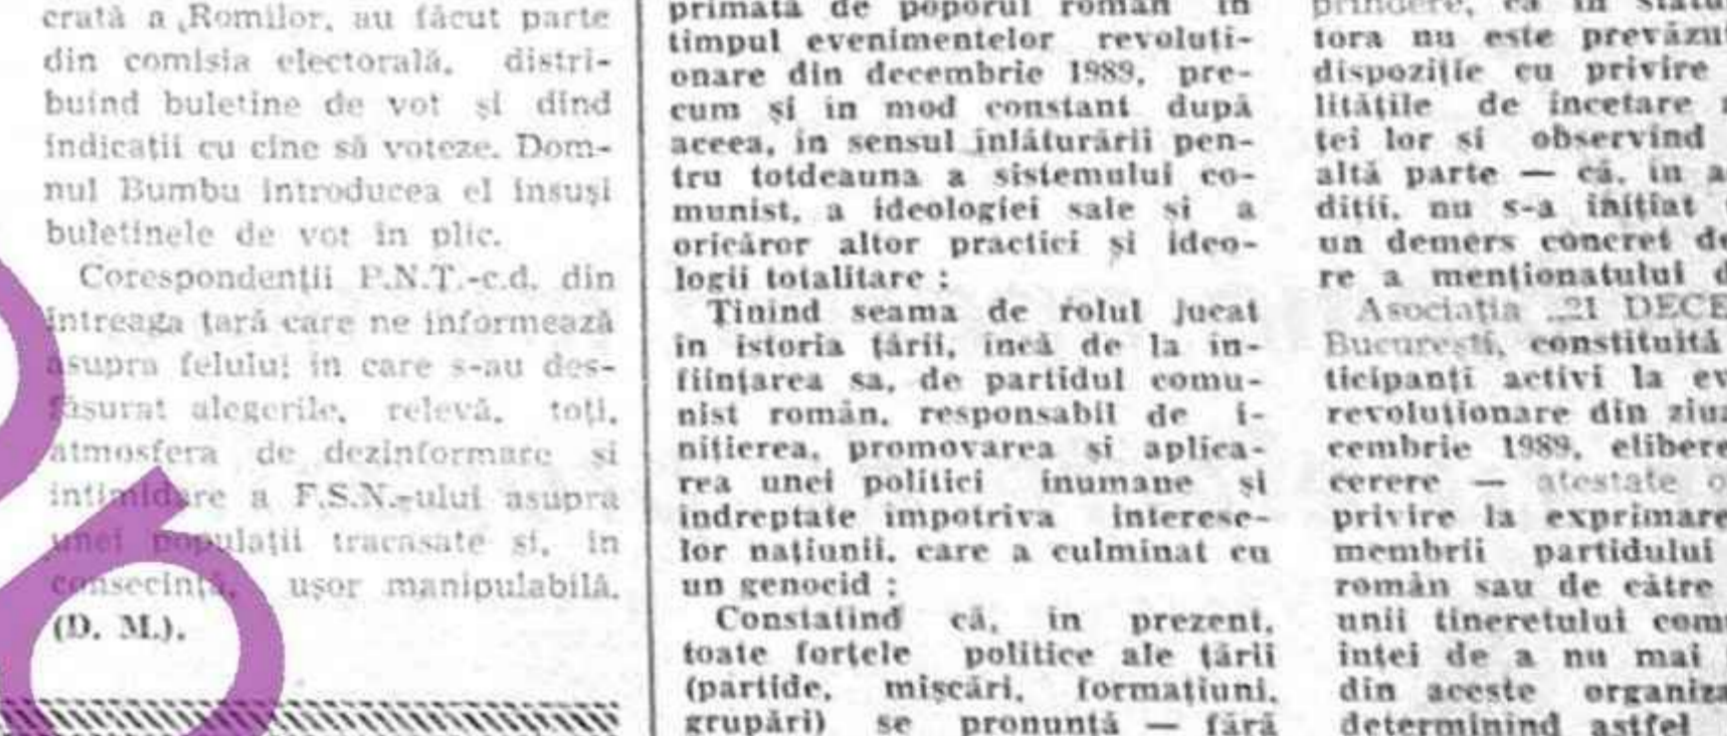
crată a ‚Romilor, au făcut parte din comisia electorală, distribuind buletine de vot și dînd indicații cu cine să voteze. Domnul Bumbu introducea el însuși buletinele de vot în plic.

Corespondenții P.N.T.-c.d. din întreaga țară care ne informează asupra felului în care s-au desfășurat alegerile, relevă, toți, atmosfera de dezinformare și intimidare a F.S.N.-ului asupra unei populații tracasate și, în consecință, ușor manipulabilă. (D. M.).

primată de poporul român în timpul evenimentelor revoluționare din decembrie 1989, precum și în mod constant după aceea, în sensul înlăturării pentru totdeauna a sistemului comunist, a ideologiei sale și a oricăror altor practici și ideologii totalitare ;

Ținînd seama de rolul jucat în istoria țării, încă de la înființarea sa, de partidul comunist român, responsabil de inițierea, promovarea și aplicarea unei politici inumane și îndreptate împotriva intereselor națiunii, care a culminat cu un genocid ;

Constatînd că, în prezent, toate forțele politice ale țării (partide, mișcări, formațiuni, grupări) se pronunță — fără

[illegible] tora nu este prevăzu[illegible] dispoziție cu privire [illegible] litățile de încetare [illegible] ței lor și observînd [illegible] altă parte — că, în a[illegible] diții, nu s-a inițiat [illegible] un demers concret d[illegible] re a menționatului d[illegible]

Asociația „21 DECE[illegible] București, constituită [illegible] ticipanți activi la ev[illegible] revoluționare din ziu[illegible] cembrie 1989, elibere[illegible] cerere — atestate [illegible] privire la exprimare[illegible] membrii partidului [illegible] român sau de către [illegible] unii tineretului com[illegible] inței de a nu mai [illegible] din aceste organiz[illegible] determinînd astfel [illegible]